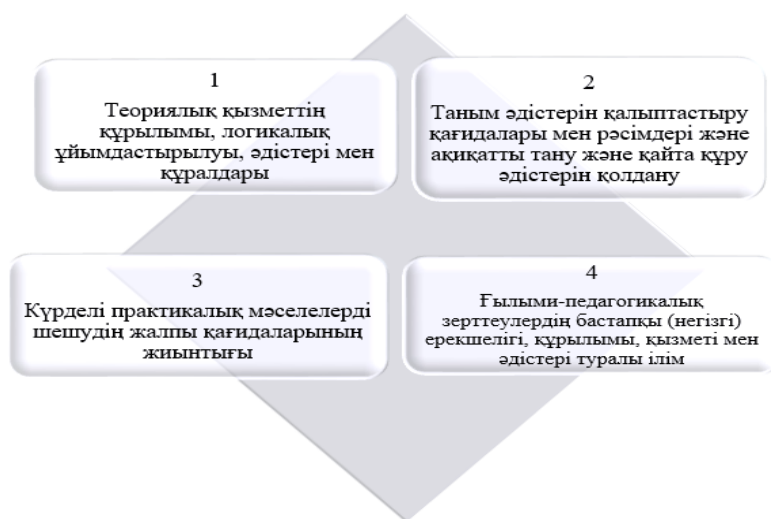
1
Теориялық қызметтің құрылымы, логикалық ұйымдастырылуы, әдістері мен құралдары

2
Таным әдістерін қалыптастыру қағидалары мен рәсімдері және ақиқатты тану және қайта құру әдістерін қолдану

3
Күрделі практикалық мәселелерді шешудің жалпы қағидаларының жиынтығы

4
Ғылыми-педагогикалық зерттеулердің бастапқы (негізгі) ерекшелігі, құрылымы, қызметі мен әдістері туралы ілім